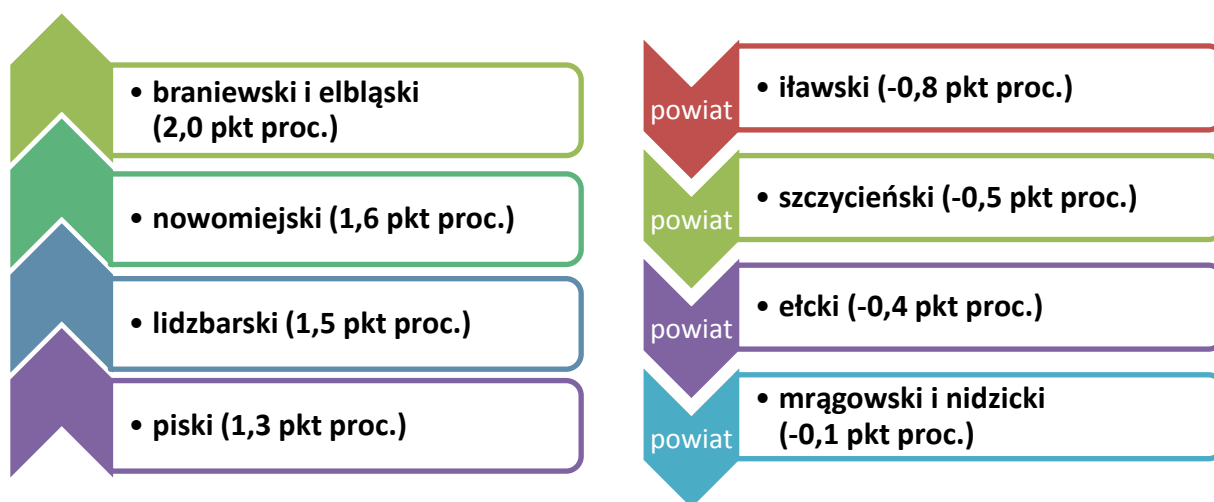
• braniewski i elbląski (2,0 pkt proc.)

• nowomiejski (1,6 pkt proc.)

• lidzbarski (1,5 pkt proc.)

• piski (1,3 pkt proc.)

powiat

• iławski (-0,8 pkt proc.)

powiat

• szczycieński (-0,5 pkt proc.)

powiat

• ełcki (-0,4 pkt proc.)

powiat

• mrągowski i nidzicki (-0,1 pkt proc.)